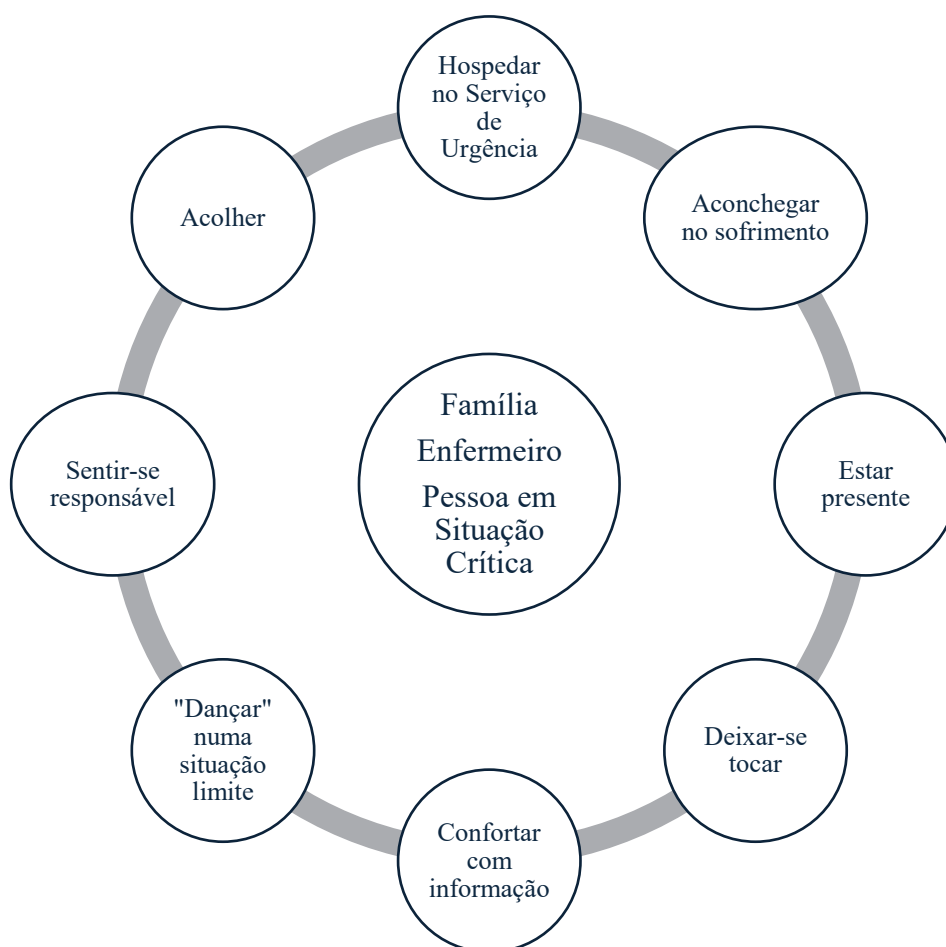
Hospedar no Serviço de Urgência

Aconchegar no sofrimento

Estar presente

Deixar-se tocar

Confortar com informação

"Dançar" numa situação limite

Sentir-se responsável

Acolher

Família
Enfermeiro
Pessoa em Situação Crítica